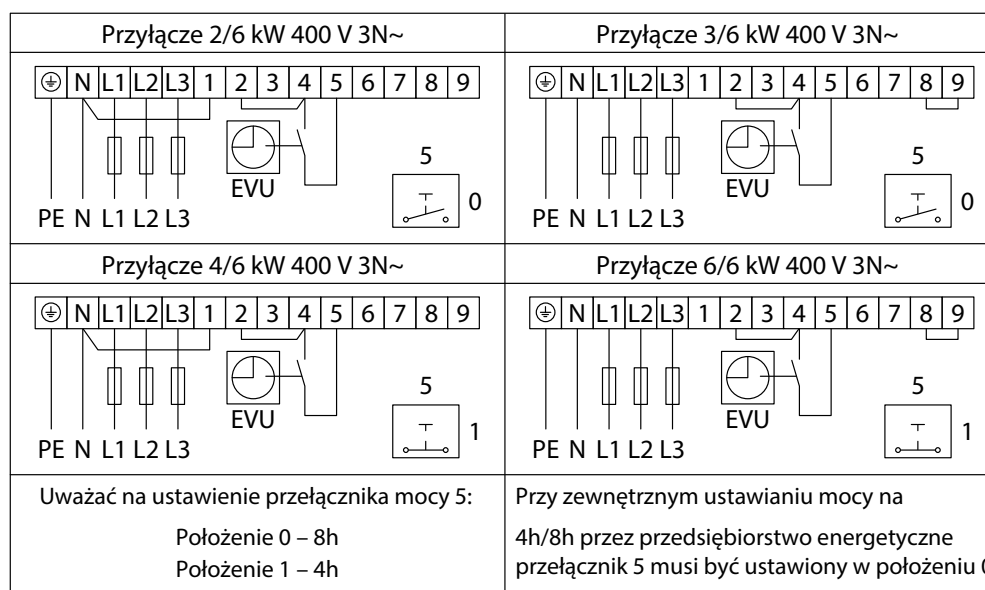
| Przyłącze 2/6 kW 400 V 3N~ | Przyłącze 3/6 kW 400 V 3N~ |
|---|---|
| ⏚ N L1 L2 L3 1 2 3 4 5 6 7 8 9<br>EVU<br>5<br>0<br>PE N L1 L2 L3 | ⏚ N L1 L2 L3 1 2 3 4 5 6 7 8 9<br>EVU<br>5<br>0<br>PE N L1 L2 L3 |
| Przyłącze 4/6 kW 400 V 3N~ | Przyłącze 6/6 kW 400 V 3N~ |
| ⏚ N L1 L2 L3 1 2 3 4 5 6 7 8 9<br>EVU<br>5<br>1<br>PE N L1 L2 L3 | ⏚ N L1 L2 L3 1 2 3 4 5 6 7 8 9<br>EVU<br>5<br>1<br>PE N L1 L2 L3 |
| Uważać na ustawienie przełącznika mocy 5:<br>Położenie 0 – 8h<br>Położenie 1 – 4h | Przy zewnętrznym ustawianiu mocy na<br>4h/8h przez przedsiębiorstwo energetyczne przełącznik 5 musi być ustawiony w położeniu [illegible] |